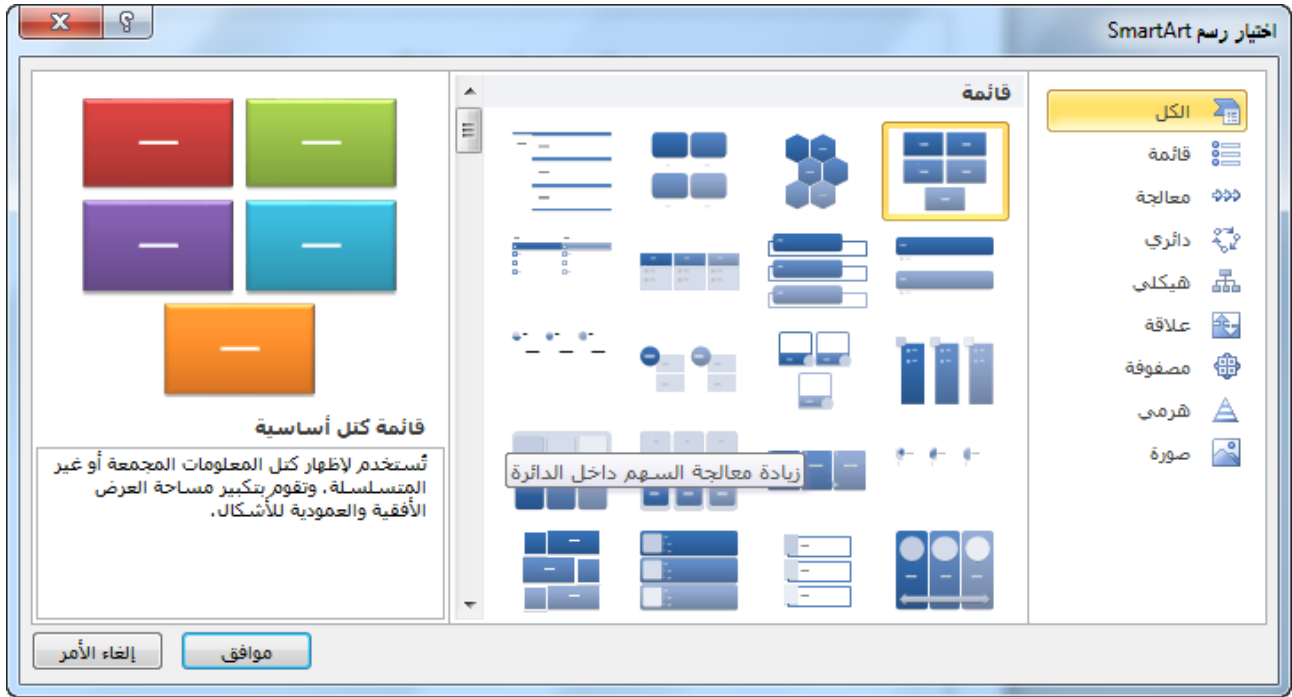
اختيار رسم SmartArt

الكل
قائمة
معالجة
دائري
هيكلي
علاقة
مصفوفة
هرمي
صورة

قائمة

زيادة معالجة السهم داخل الدائرة

قائمة كتل أساسية

تُستخدم لإظهار كتل المعلومات المجمعة أو غير المتسلسلة. وتقوم بتكبير مساحة العرض الأفقية والعمودية للأشكال.

موافق
إلغاء الأمر